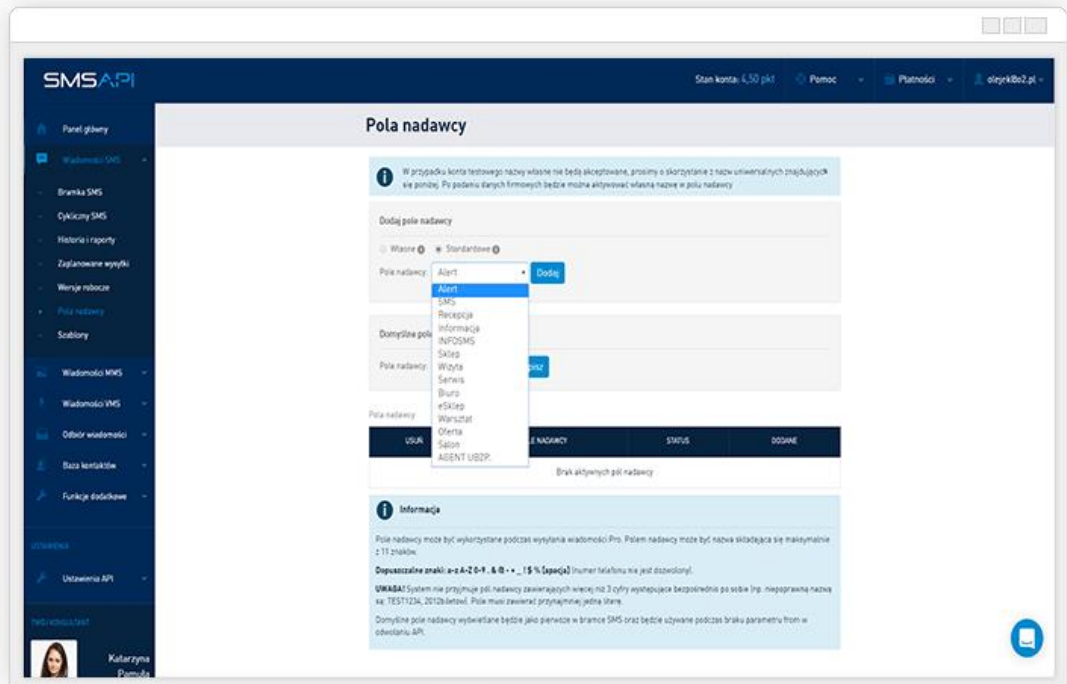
SMSAPI

Stan konta: 4,50 pkt   Pomoc   Płatności   olejrk@o2.pl

Panel główny
Wiadomości SMS
Bramka SMS
Cykliczny SMS
Historia i raporty
Zaplanowane wysyłki
Wersje robocze
Pola nadawcy
Szablony
Wiadomości MMS
Wiadomości VMS
Odbiór wiadomości
Baza kontaktów
Funkcje dodatkowe
USTAWIENIA
Ustawienia API
TWÓJ KONSULTANT
Katarzyna Pamuła

Pola nadawcy

W przypadku konta testowego nazwy własne nie będą akceptowane, prosimy o skorzystanie z nazw uniwersalnych znajdujących się poniżej. Po podaniu danych firmowych będzie można aktywować własną nazwę w polu nadawcy

Dodaj pole nadawcy

Własne   Standardowe

Pole nadawcy: Alert   Dodaj

Alert
SMS
Recepcja
Informacja
INFOSMS
Sklep
Wizyta
Serwis
Biuro
eSklep
Warsztat
Oferta
Salon
AGENT UBZP.

Domyślne pole

Pole nadawcy:   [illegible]pisz

Pola nadawcy

| USUŃ | POLE NADAWCY | STATUS | DODANE |
|---|---|---|---|
| Brak aktywnych pól nadawcy | | | |

Informacja

Pole nadawcy może być wykorzystane podczas wysyłania wiadomości Pro. Polem nadawcy może być nazwa składająca się maksymalnie z 11 znaków.

Dopuszczalne znaki: a-z A-Z 0-9 . & @ - + _ ! $ % [spacja] (numer telefonu nie jest dozwolony).

UWAGA! System nie przyjmuje pól nadawcy zawierających więcej niż 3 cyfry występujące bezpośrednio po sobie (np. niepoprawna nazwa to: TEST1234, 2012bilety). Pole musi zawierać przynajmniej jedną literę.

Domyślne pole nadawcy wyświetlane będzie jako pierwsze w bramce SMS oraz będzie używane podczas braku parametru from w odwołaniu API.